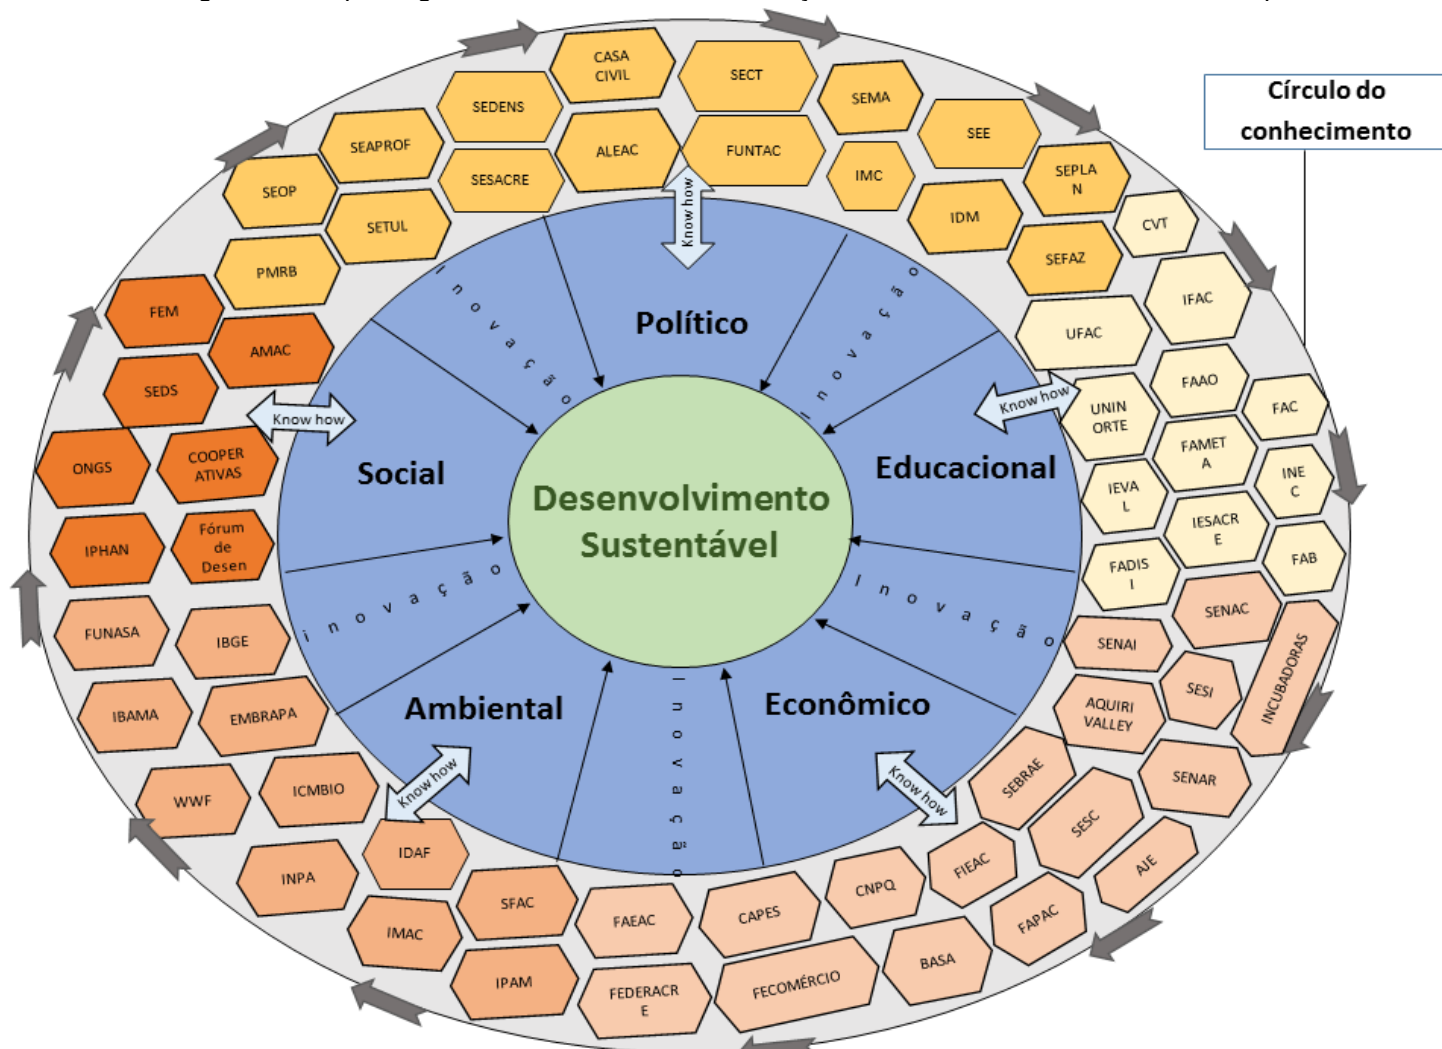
Círculo do conhecimento

CASA CIVIL
SECT
SEDENS
SEMA
SEAPROF
ALEAC
FUNTAC
SEE
SESACRE
IMC
SEOP
SEPLAN
SETUL
IDM
CVT
PMRB
SEFAZ
IFAC
FEM
UFAC
AMAC
FAAO
SEDS
UNINORTE
FAC
ONGS
COOPERATIVAS
FAMETA
INEC
IEVAL
IPHAN
Fórum de Desen
IESACRE
FADISI
FAB
SENAC
FUNASA
IBGE
SENAI
INCUBADORAS
SESI
IBAMA
EMBRAPA
AQUIRI VALLEY
SENAR
WWF
ICMBIO
SEBRAE
SESC
AJE
IDAF
FIEAC
INPA
SFAC
CNPQ
FAEAC
CAPES
FAPAC
IMAC
BASA
IPAM
FEDERACRE
FECOMÉRCIO

Know how
Know how
Know how
Know how
Know how

Político
Social
Educacional
Ambiental
Econômico

Inovação
Inovação
Inovação
Inovação
Inovação

Desenvolvimento Sustentável